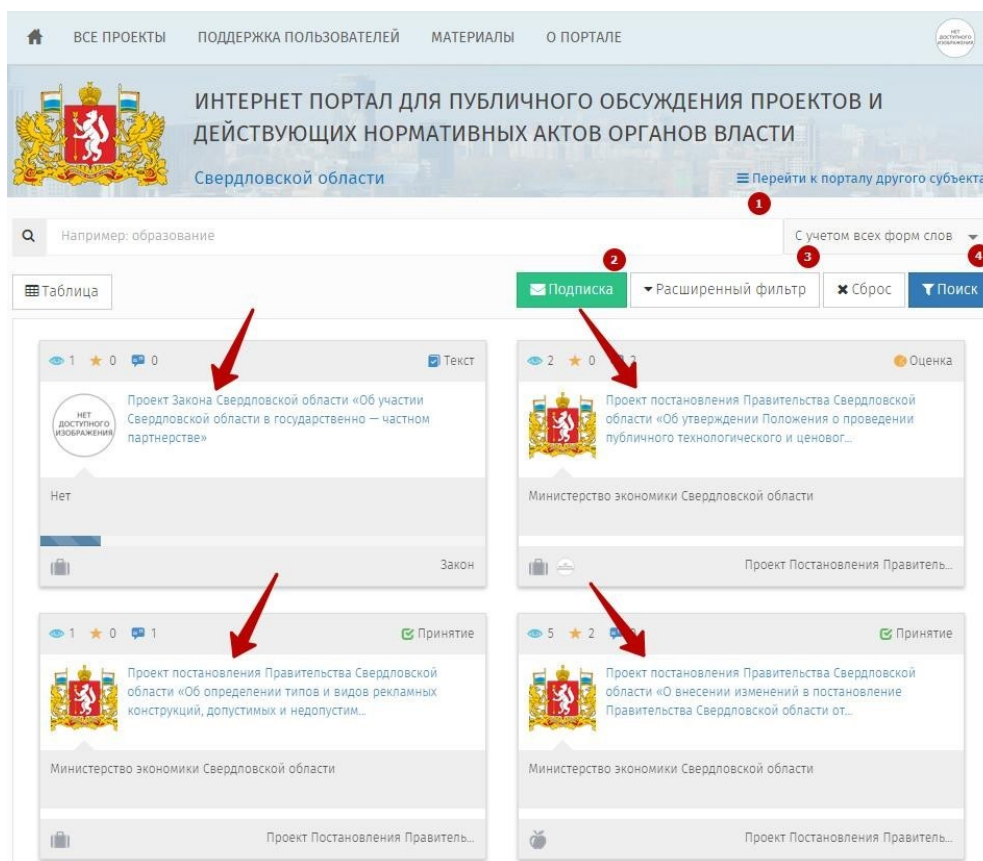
ВСЕ ПРОЕКТЫ ПОДДЕРЖКА ПОЛЬЗОВАТЕЛЕЙ МАТЕРИАЛЫ О ПОРТАЛЕ

НЕТ ДОСТУПНОГО ИЗОБРАЖЕНИЯ

ИНТЕРНЕТ ПОРТАЛ ДЛЯ ПУБЛИЧНОГО ОБСУЖДЕНИЯ ПРОЕКТОВ И ДЕЙСТВУЮЩИХ НОРМАТИВНЫХ АКТОВ ОРГАНОВ ВЛАСТИ

Свердловской области

Перейти к порталу другого субъекта

1

Например: образование

С учетом всех форм слов

2

3

4

Таблица

Подписка

Расширенный фильтр

Сброс

Поиск

1 0 0

Текст

НЕТ ДОСТУПНОГО ИЗОБРАЖЕНИЯ

Проект Закона Свердловской области «Об участии Свердловской области в государственно — частном партнерстве»

Нет

Закон

2 0 2

Оценка

Проект постановления Правительства Свердловской области «Об утверждении Положения о проведении публичного технологического и ценовог...

Министерство экономики Свердловской области

Проект Постановления Правитель...

1 0 1

Принятие

Проект постановления Правительства Свердловской области «Об определении типов и видов рекламных конструкций, допустимых и недопустим...

Министерство экономики Свердловской области

Проект Постановления Правитель...

5 2 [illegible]

Принятие

Проект постановления Правительства Свердловской области «О внесении изменений в постановление Правительства Свердловской области от...

Министерство экономики Свердловской области

Проект Постановления Правитель...